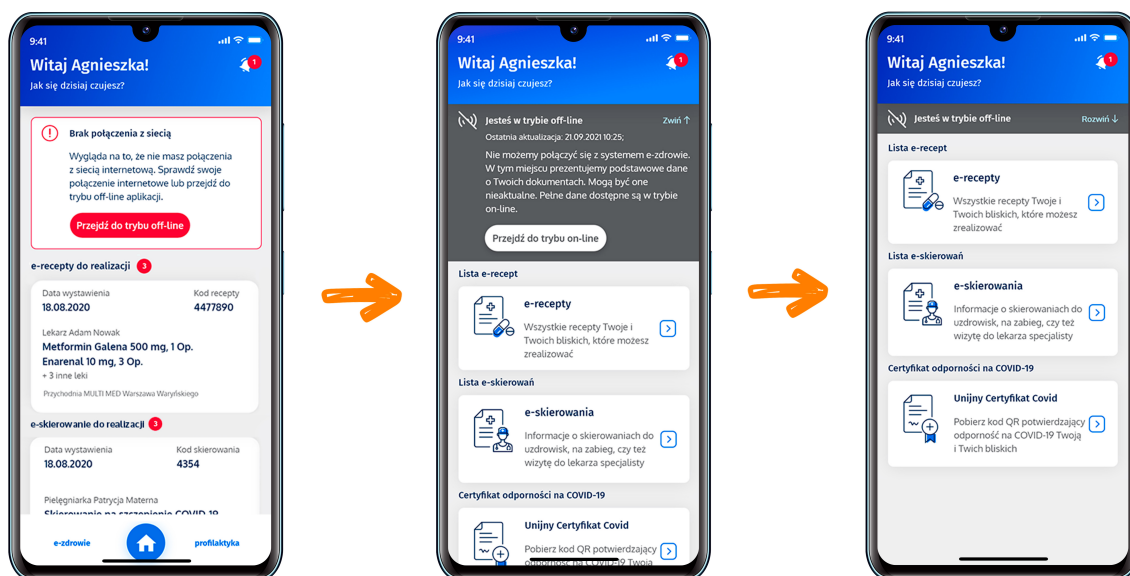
9:41

Witaj Agnieszka!
Jak się dzisiaj czujesz?

1

Brak połączenia z siecią
Wygląda na to, że nie masz połączenia z siecią internetową. Sprawdź swoje połączenie internetowe lub przejdź do trybu off-line aplikacji.
Przejdź do trybu off-line

e-recepty do realizacji 3
Data wystawienia
18.08.2020
Kod recepty
4477890
Lekarz Adam Nowak
Metformin Galena 500 mg, 1 Op.
Enarenal 10 mg, 3 Op.
+ 3 inne leki
Przychodnia MULTI MED Warszawa Waryńskiego

e-skierowanie do realizacji 3
Data wystawienia
18.08.2020
Kod skierowania
4354
Pielęgniarka Patrycja Materna
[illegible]

e-zdrowie
profilaktyka

9:41

Witaj Agnieszka!
Jak się dzisiaj czujesz?

1

Jesteś w trybie off-line
Zwiń
Ostatnia aktualizacja: 21.09.2021 10:25;
Nie możemy połączyć się z systemem e-zdrowie. W tym miejscu prezentujemy podstawowe dane o Twoich dokumentach. Mogą być one nieaktualne. Pełne dane dostępne są w trybie on-line.
Przejdź do trybu on-line

Lista e-recept
e-recepty
Wszystkie recepty Twoje i Twoich bliskich, które możesz zrealizować

Lista e-skierowań
e-skierowania
Informacje o skierowaniach do uzdrowisk, na zabieg, czy też wizytę do lekarza specjalisty

Certyfikat odporności na COVID-19
Unijny Certyfikat Covid
Pobierz kod QR potwierdzający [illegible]

9:41

Witaj Agnieszka!
Jak się dzisiaj czujesz?

1

Jesteś w trybie off-line
Rozwiń

Lista e-recept
e-recepty
Wszystkie recepty Twoje i Twoich bliskich, które możesz zrealizować

Lista e-skierowań
e-skierowania
Informacje o skierowaniach do uzdrowisk, na zabieg, czy też wizytę do lekarza specjalisty

Certyfikat odporności na COVID-19
Unijny Certyfikat Covid
Pobierz kod QR potwierdzający odporność na COVID-19 Twoją i Twich bliskich